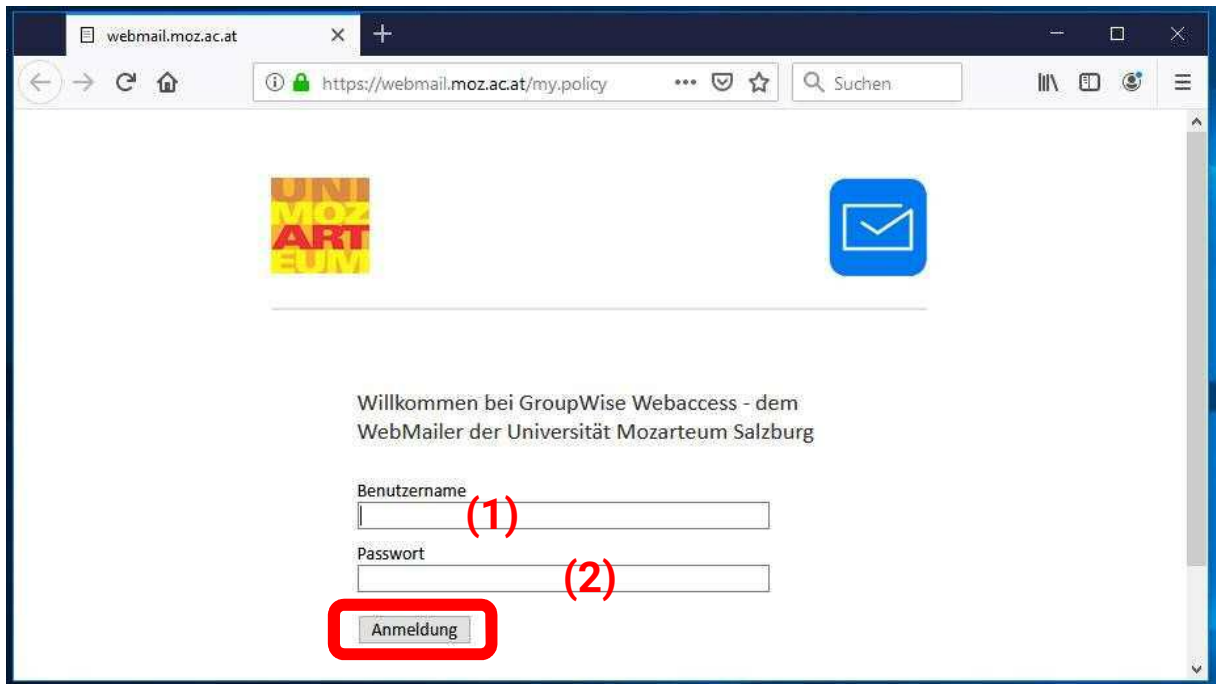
webmail.moz.ac.at

https://webmail.moz.ac.at/my.policy

Suchen

UNI MOZ ART EUM

Willkommen bei GroupWise Webaccess - dem WebMailer der Universität Mozarteum Salzburg

Benutzername

(1)

Passwort

(2)

Anmeldung